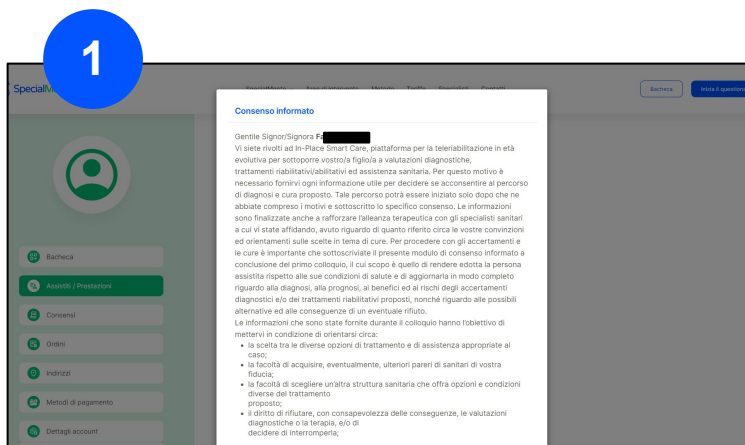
1

SpecialM

SpecialMente Aree di intervento Metodo Tariffe Specialisti Contatti

Bacheca

Inizia il questiona

Bacheca

Assistiti / Prestazioni

Consensi

Ordini

Indirizzi

Metodi di pagamento

Dettagli account

Consenso informato

Gentile Signor/Signora Fa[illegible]
Vi siete rivolti ad In-Place Smart Care, piattaforma per la teleriabilitazione in età evolutiva per sottoporre vostro/a figlio/a a valutazioni diagnostiche, trattamenti riabilitativi/abilitativi ed assistenza sanitaria. Per questo motivo è necessario fornirvi ogni informazione utile per decidere se acconsentire al percorso di diagnosi e cura proposto. Tale percorso potrà essere iniziato solo dopo che ne abbiate compreso i motivi e sottoscritto lo specifico consenso. Le informazioni sono finalizzate anche a rafforzare l'alleanza terapeutica con gli specialisti sanitari a cui vi state affidando, avuto riguardo di quanto riferito circa le vostre convinzioni ed orientamenti sulle scelte in tema di cure. Per procedere con gli accertamenti e le cure è importante che sottoscriviate il presente modulo di consenso informato a conclusione del primo colloquio, il cui scopo è quello di rendere edotta la persona assistita rispetto alle sue condizioni di salute e di aggiornarla in modo completo riguardo alla diagnosi, alla prognosi, ai benefici ed ai rischi degli accertamenti diagnostici e/o dei trattamenti riabilitativi proposti, nonché riguardo alle possibili alternative ed alle conseguenze di un eventuale rifiuto.
Le informazioni che sono state fornite durante il colloquio hanno l'obiettivo di mettervi in condizione di orientarsi circa:
• la scelta tra le diverse opzioni di trattamento e di assistenza appropriate al caso;
• la facoltà di acquisire, eventualmente, ulteriori pareri di sanitari di vostra fiducia;
• la facoltà di scegliere un'altra struttura sanitaria che offra opzioni e condizioni diverse del trattamento proposto;
• il diritto di rifiutare, con consapevolezza delle conseguenze, le valutazioni diagnostiche o la terapia, e/o di decidere di interromperla;